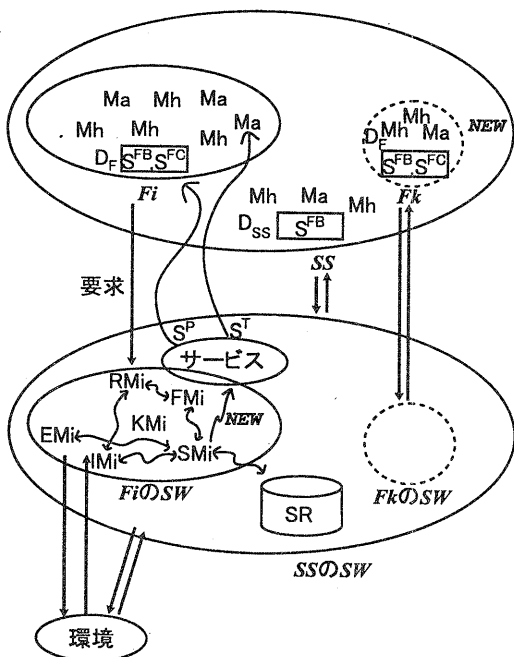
Ma Mh Ma
Mh Mh Mh Ma
$D_F$ $S^{FB}, S^{FC}$
Fi

$D_F$ Mh Mh Ma NEW
$S^{FB}, S^{FC}$
Fk

Mh Ma Mh
$D_{SS}$ $S^{FB}$

要求

SS

$S^P$ $S^T$
サービス

RMi FMi
KMi
EMi IMi SMi NEW

FiのSW

SR

FkのSW

SSのSW

環境